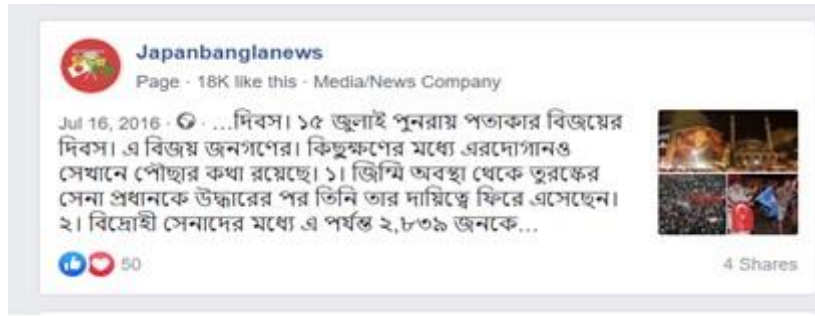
Japanbanglanews
Page · 18K like this · Media/News Company

Jul 16, 2016 · ...দিবস। ১৫ জুলাই পুনরায় পতাকার বিজয়ের দিবস। এ বিজয় জনগণের। কিছুক্ষণের মধ্যে এরদোগানও সেখানে পৌছার কথা রয়েছে। ১। জিম্মি অবস্থা থেকে তুরস্কের সেনা প্রধানকে উদ্ধারের পর তিনি তার দায়িত্বে ফিরে এসেছেন। ২। বিদ্রোহী সেনাদের মধ্যে এ পর্যন্ত ২,৮৩৯ জনকে...

50

4 Shares